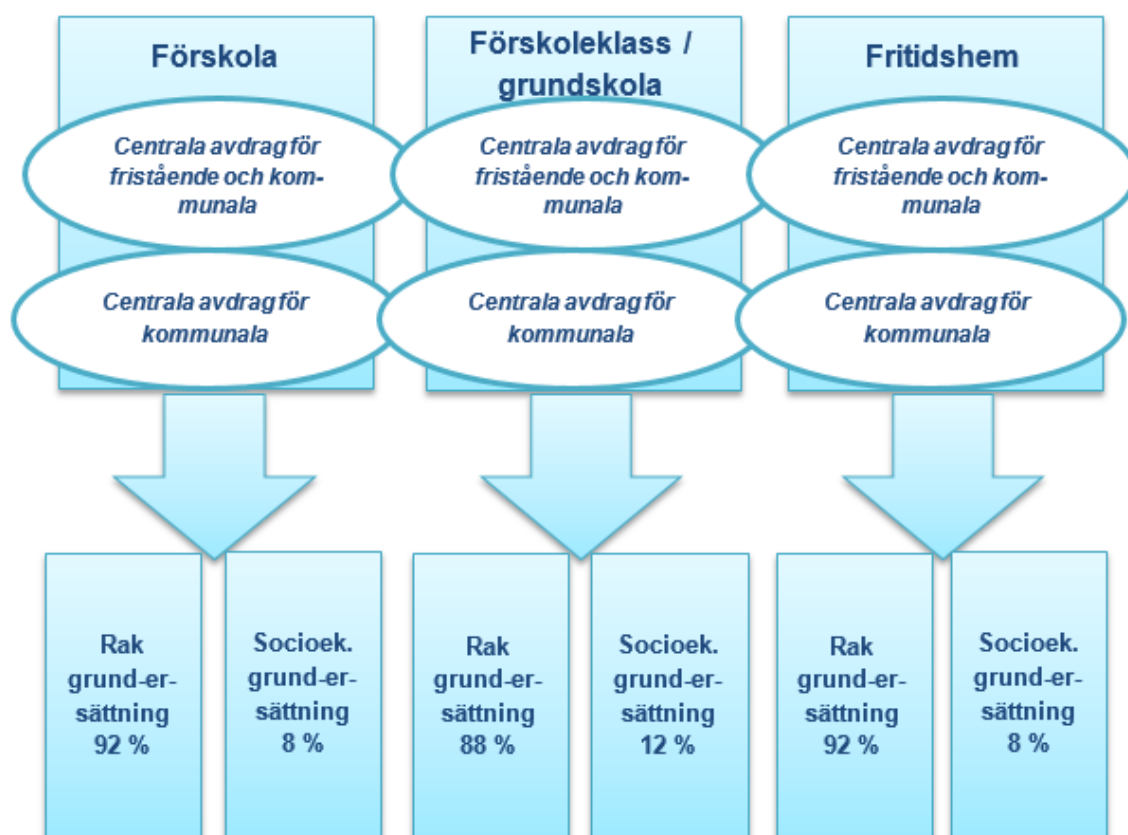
Förskola

Centrala avdrag för fristående och kommunala

Centrala avdrag för kommunala

Förskoleklass / grundskola

Centrala avdrag för fristående och kommunala

Centrala avdrag för kommunala

Fritidshem

Centrala avdrag för fristående och kommunala

Centrala avdrag för kommunala

Rak grund-ersättning 92 %

Socioek. grund-ersättning 8 %

Rak grund-ersättning 88 %

Socioek. grund-ersättning 12 %

Rak grund-ersättning 92 %

Socioek. grund-ersättning 8 %